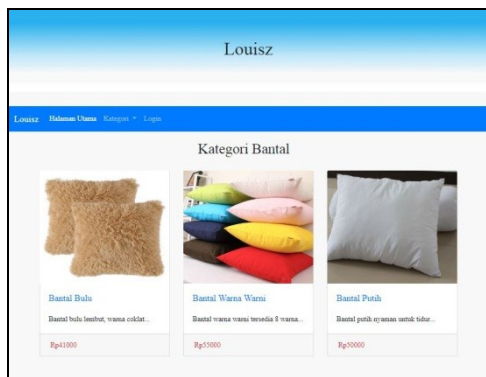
Louisz

Louisz Halaman Utama Kategori ▾ Login

Kategori Bantal

Bantal Bulu

Bantal bulu lembut, warna coklat...

Rp41000

Bantal Warna Warni

Bantal warna warni tersedia 8 warna...

Rp55000

Bantal Putih

Bantal putih nyaman untuk tidur...

Rp50000